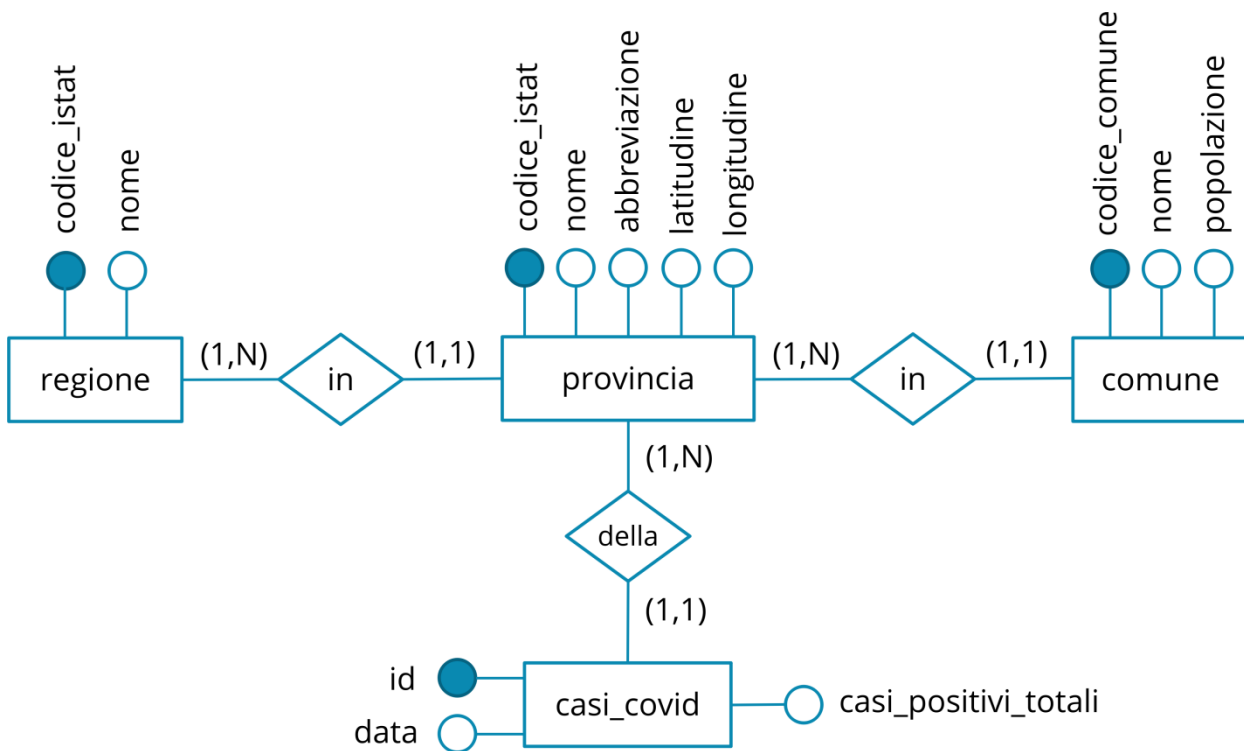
codice_istat
nome
codice_istat
nome
abbreviazione
latitudine
longitudine
codice_comune
nome
popolazione

regione
(1,N)
in
(1,1)
provincia
(1,N)
in
(1,1)
comune

(1,N)
della
(1,1)

id
data
casi_covid
casi_positivi_totali